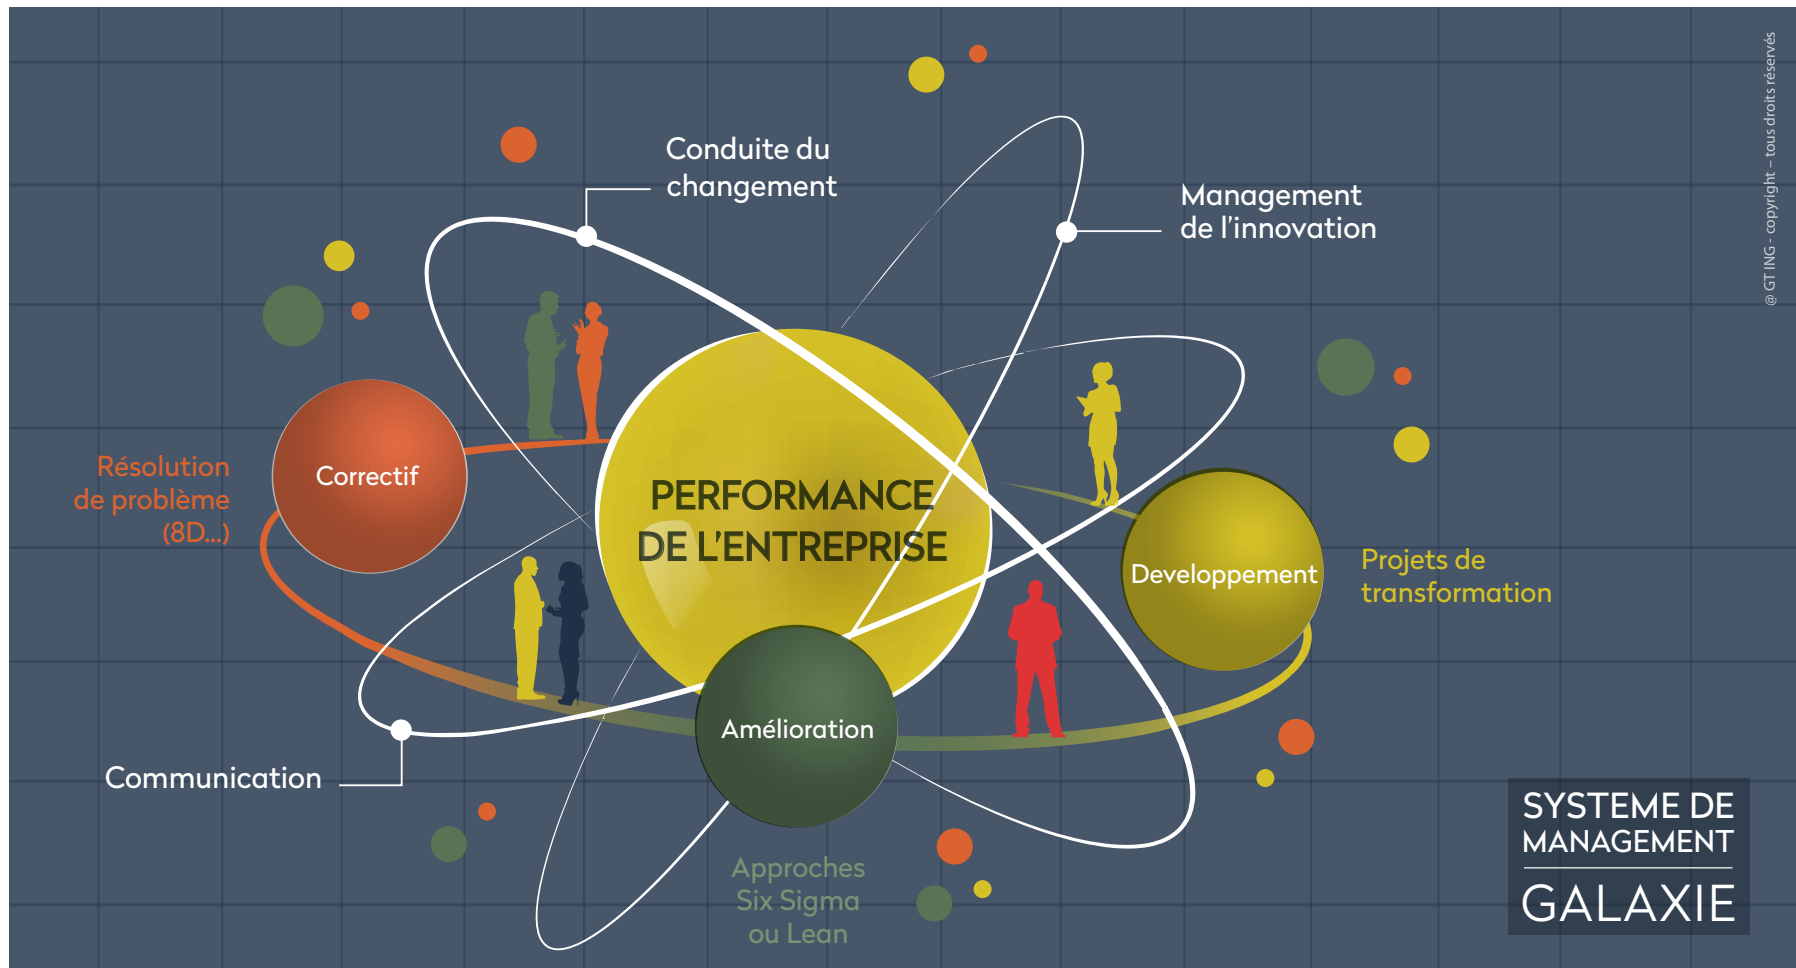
Conduite du changement

Management de l'innovation

@ GT ING - copyright - tous droits réservés

Résolution de problème (8D...)

Correctif

PERFORMANCE DE L'ENTREPRISE

Developpement

Projets de transformation

Amélioration

Communication

Approches Six Sigma ou Lean

SYSTEME DE MANAGEMENT

GALAXIE